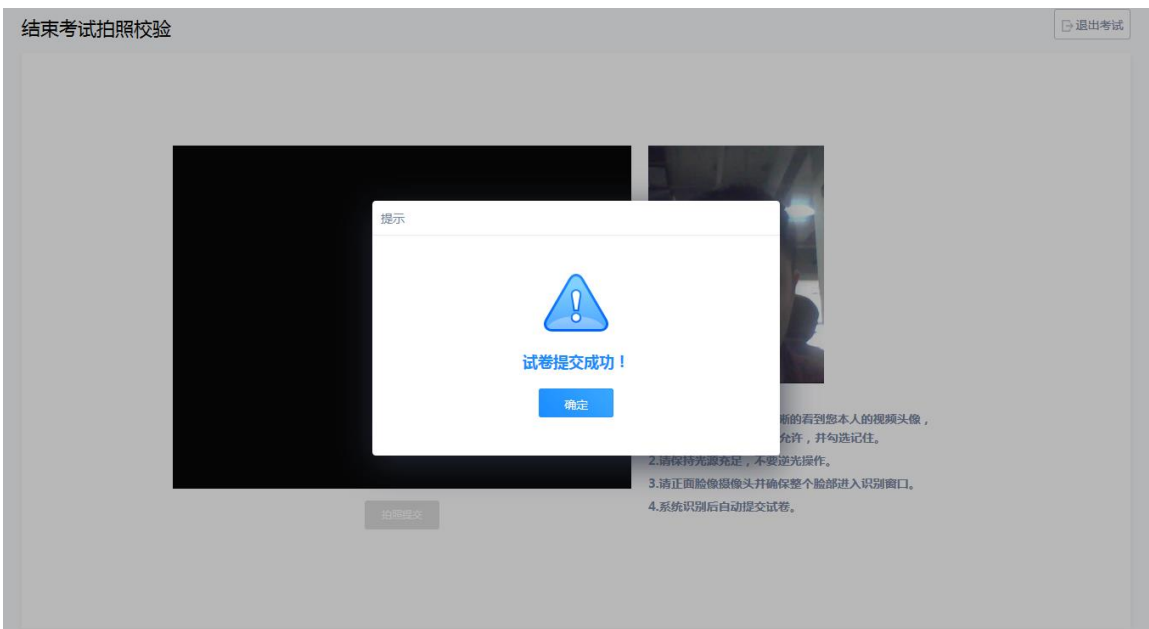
结束考试拍照校验

退出考试

提示

试卷提交成功！

确定

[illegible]晰的看到您本人的视频头像，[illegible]允许，并勾选记住。
2.请保持光源充足，不要逆光操作。
3.请正面脸像摄像头并确保整个脸部进入识别窗口。
4.系统识别后自动提交试卷。

拍照提交